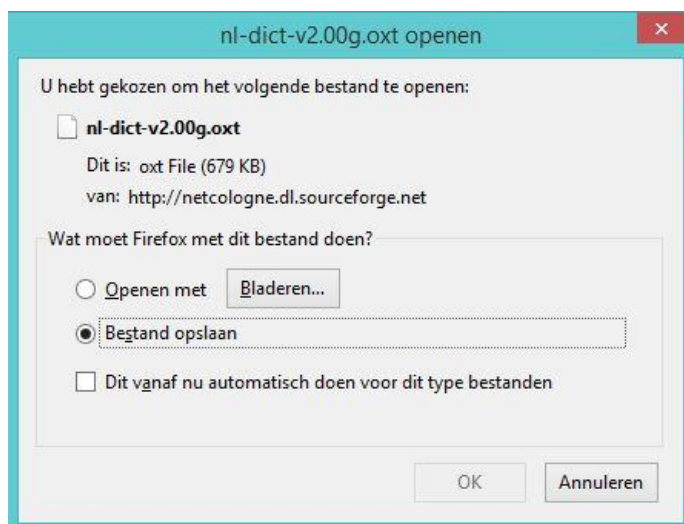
nl-dict-v2.00g.oxt openen

×

U hebt gekozen om het volgende bestand te openen:

nl-dict-v2.00g.oxt

Dit is: oxt File (679 KB)

van: http://netcologne.dl.sourceforge.net

Wat moet Firefox met dit bestand doen?

Openen met

Bladeren...

Bestand opslaan

Dit vanaf nu automatisch doen voor dit type bestanden

OK

Annuleren